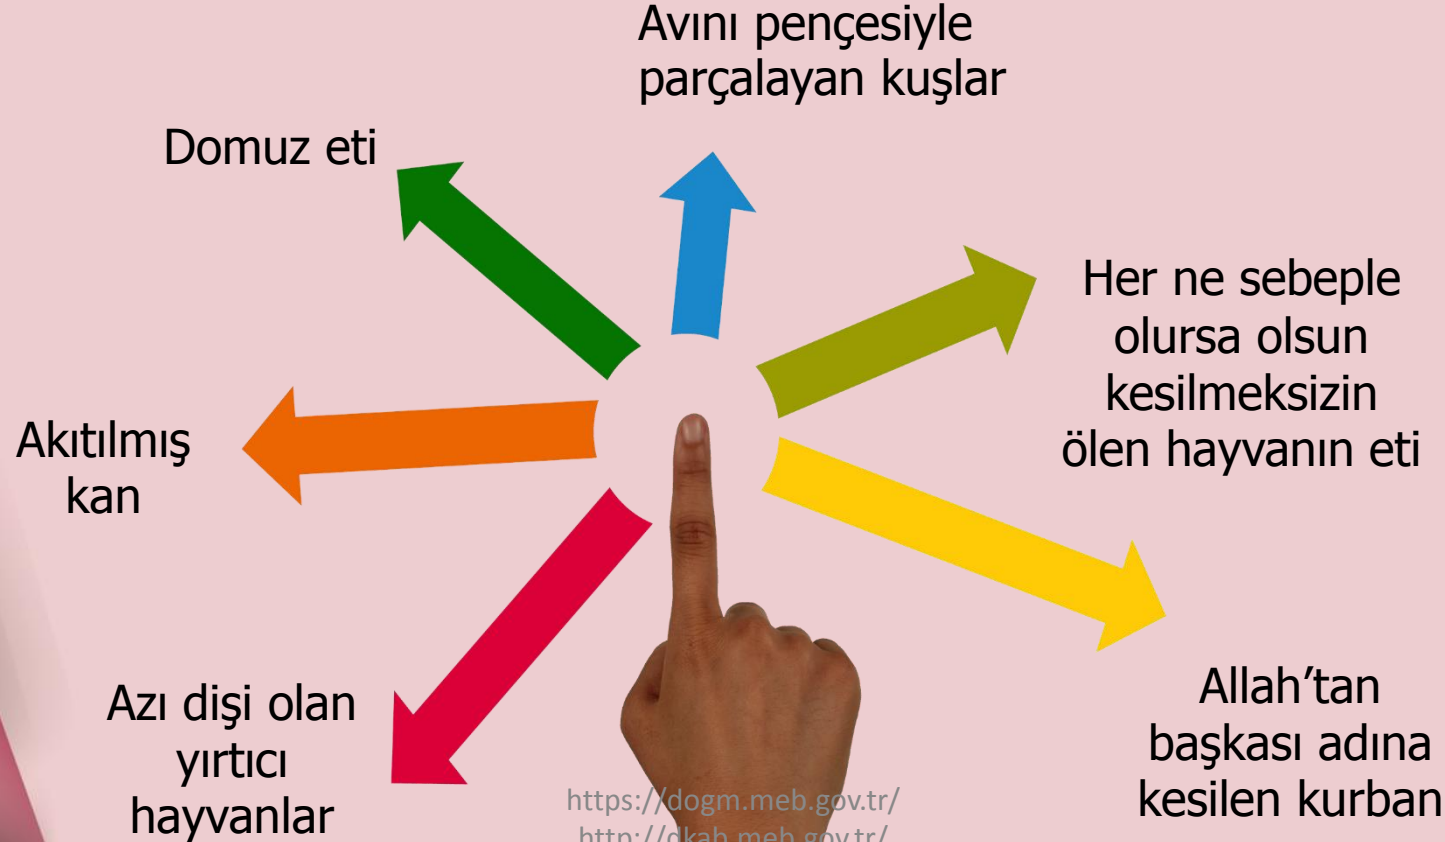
Avını pençesiyle parçalayan kuşlar

Domuz eti

Her ne sebeple olursa olsun kesilmeksizin ölen hayvanın eti

Akıtılmış kan

Azı dişi olan yırtıcı hayvanlar

Allah'tan başkası adına kesilen kurban

https://dogm.meb.gov.tr/
http://dkab.meb.gov.tr/